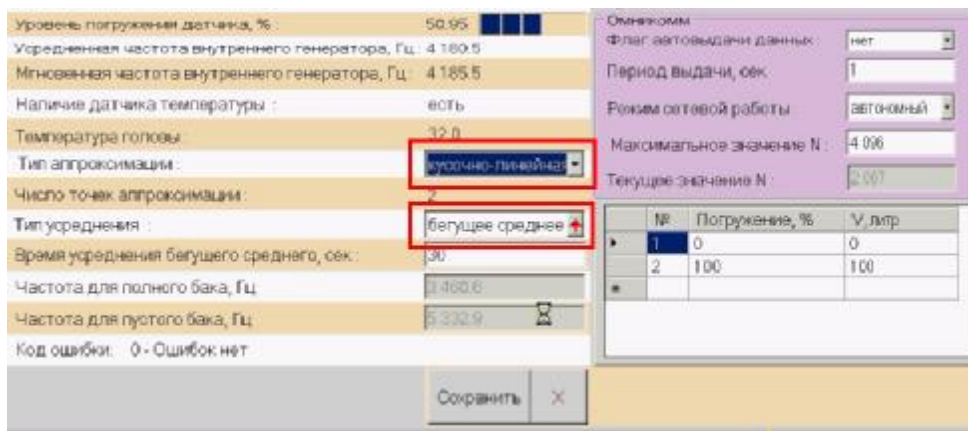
Уровень погружения датчика, % : 50.95

Усредненная частота внутреннего генератора, Гц: 4 180.5

Мгновенная частота внутреннего генератора, Гц: 4 185.5

Наличие датчика температуры : есть

Температура головы : 32.0

Тип аппроксимации : кусочно-линейная

Число точек аппроксимации : 2

Тип усреднения : бегущее среднее

Время усреднения бегущего среднего, сек : 30

Частота для полного бака, Гц 3 460.6

Частота для пустого бака, Гц 5 332.9

Код ошибки: 0 - Ошибок нет

Сохранить ×

Омникомм

Флаг автовыдачи данных нет

Период выдачи, сек 1

Режим сетевой работы автономный

Максимальное значение N : 4 096

Текущее значение N : 2 067

| № | Погружение, % | V, литр |
|---|---|---|
| 1 | 0 | 0 |
| 2 | 100 | 100 |
| * | | |